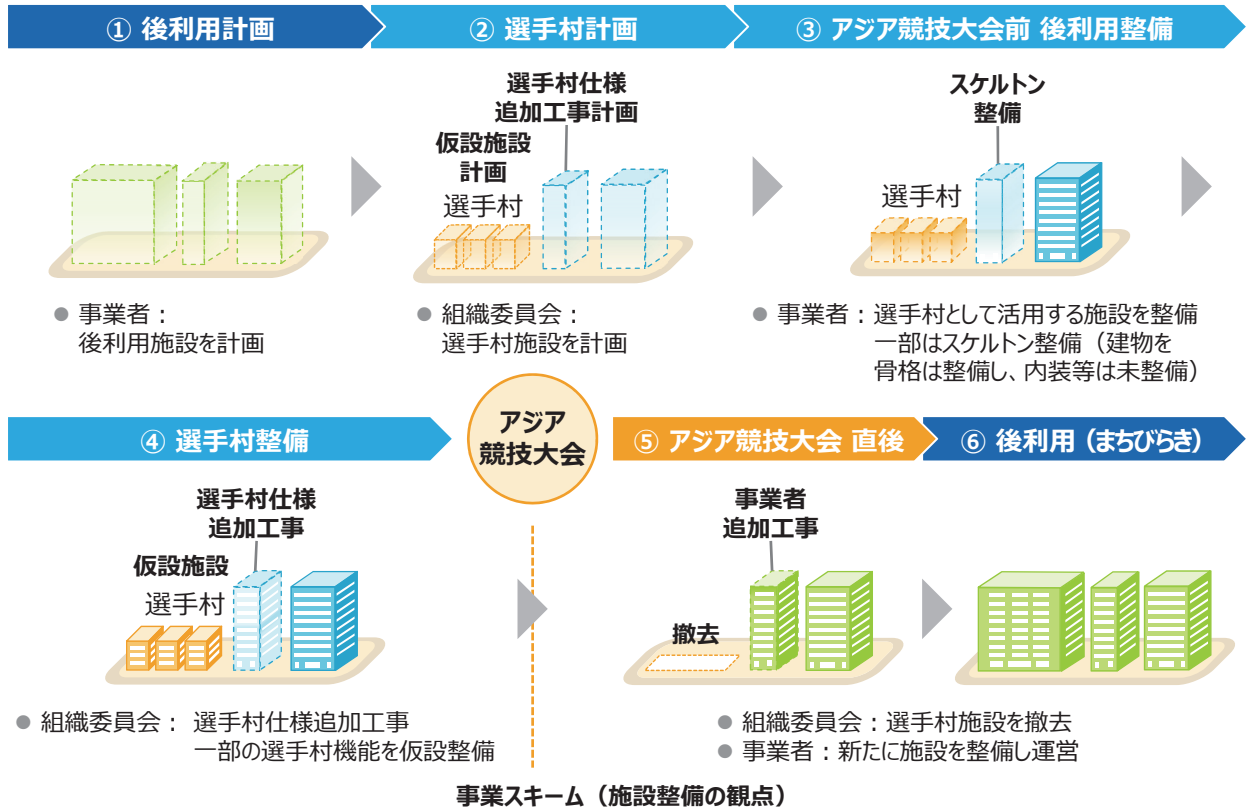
① 後利用計画

② 選手村計画

③ アジア競技大会前 後利用整備

● 事業者：
後利用施設を計画

選手村仕様
追加工事計画

仮設施設
計画

選手村

● 組織委員会：
選手村施設を計画

スケルトン
整備

選手村

● 事業者：選手村として活用する施設を整備
一部はスケルトン整備（建物を
骨格は整備し、内装等は未整備）

④ 選手村整備

アジア
競技大会

⑤ アジア競技大会 直後

⑥ 後利用（まちびらき）

選手村仕様
追加工事

仮設施設

選手村

● 組織委員会： 選手村仕様追加工事
一部の選手村機能を仮設整備

事業者
追加工事

撤去

● 組織委員会：選手村施設を撤去
● 事業者：新たに施設を整備し運営

事業スキーム（施設整備の観点）